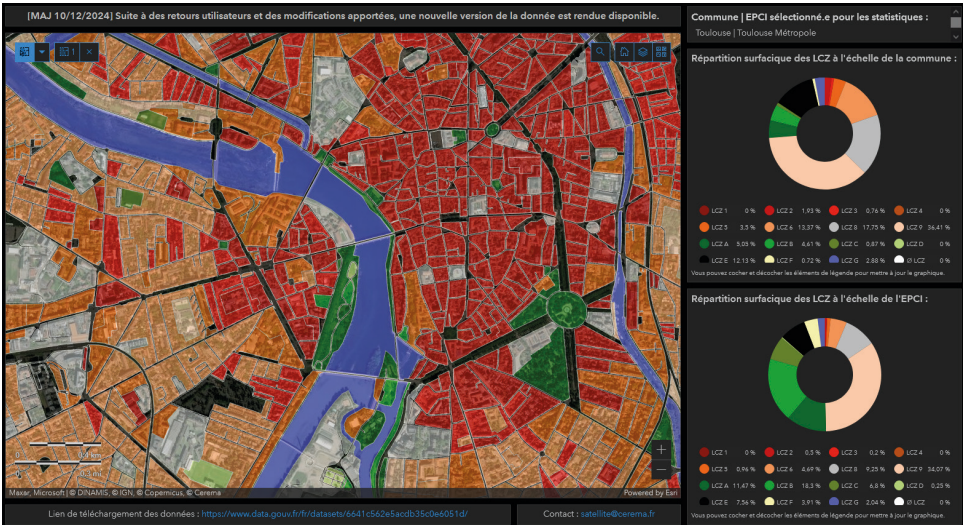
[MAJ 10/12/2024] Suite à des retours utilisateurs et des modifications apportées, une nouvelle version de la donnée est rendue disponible.

1

0,3 km
0,2 mi

Maxar, Microsoft | © DINAMIS, © IGN, © Copernicus, © Cerema

Powered by Esri

Lien de téléchargement des données : https://www.data.gouv.fr/fr/datasets/6641c562e5acdb35c0e6051d/

Contact : satellite@cerema.fr

Commune | EPCI sélectionné.e pour les statistiques :
Toulouse | Toulouse Métropole

Répartition surfacique des LCZ à l'échelle de la commune :

| | | | | | | | |
|---|---|---|---|---|---|---|---|
| LCZ 1 | 0 % | LCZ 2 | 1,93 % | LCZ 3 | 0,76 % | LCZ 4 | 0 % |
| LCZ 5 | 3,5 % | LCZ 6 | 13,37 % | LCZ 8 | 17,75 % | LCZ 9 | 36,41 % |
| LCZ A | 5,05 % | LCZ B | 8,61 % | LCZ C | 0,87 % | LCZ D | 0 % |
| LCZ E | 12,13 % | LCZ F | 0,72 % | LCZ G | 2,88 % | Ø LCZ | 0 % |

Vous pouvez cocher et décocher les éléments de légende pour mettre à jour le graphique.

Répartition surfacique des LCZ à l'échelle de l'EPCI :

| | | | | | | | |
|---|---|---|---|---|---|---|---|
| LCZ 1 | 0 % | LCZ 2 | 0,5 % | LCZ 3 | 0,2 % | LCZ 4 | 0 % |
| LCZ 5 | 0,96 % | LCZ 6 | 4,69 % | LCZ 8 | 9,25 % | LCZ 9 | 34,07 % |
| LCZ A | 11,47 % | LCZ B | 18,3 % | LCZ C | 6,8 % | LCZ D | 0,25 % |
| LCZ E | 7,56 % | LCZ F | 3,91 % | LCZ G | 2,04 % | Ø LCZ | 0 % |

Vous pouvez cocher et décocher les éléments de légende pour mettre à jour le graphique.